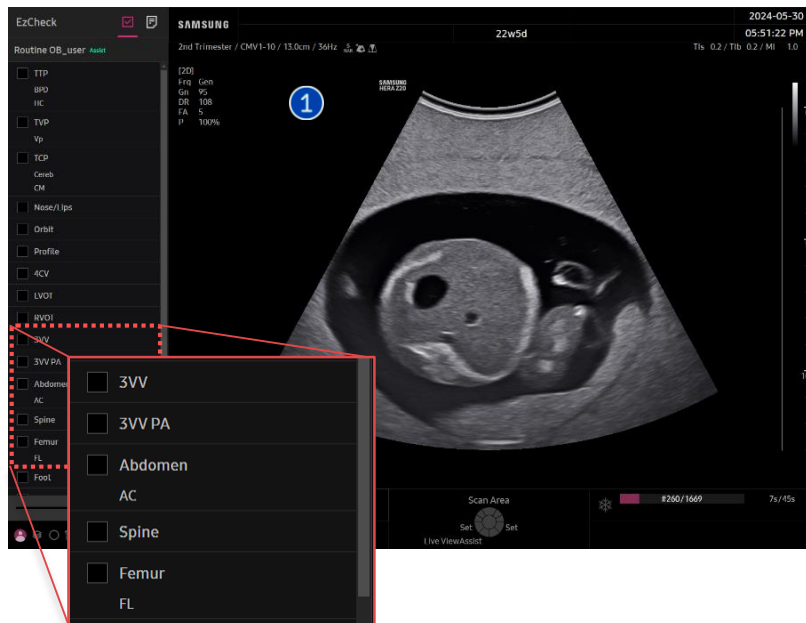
EzCheck

Routine OB_user Assist

TTP
BPD
HC

TVP
Vp

TCP
Cereb
CM

Nose/Lips

Orbit

Profile

4CV

LVOT

RVOT

3VV

3VV PA

Abdomen
AC

Spine

Femur
FL

Foot

SAMSUNG

2nd Trimester / CMV1-10 / 13.0cm / 36Hz

22w5d

2024-05-30
05:51:22 PM

TIs 0.2 / TIb 0.2 / MI 1.0

[2D]
Frq Gen
Gn 95
DR 108
FA 5
P 100%

SAMSUNG HERA Z20

1

Scan Area
Set Set
Live ViewAssist

#260/1669

7s/45s

3VV

3VV PA

Abdomen
AC

Spine

Femur
FL